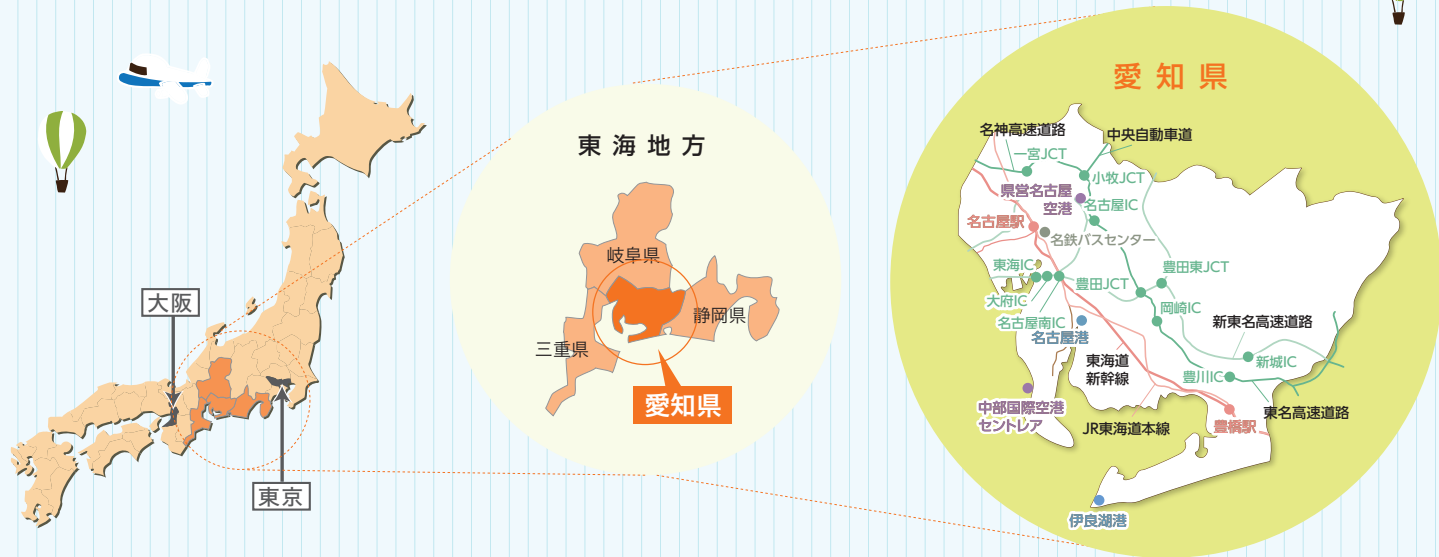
大阪

東京

東海地方

岐阜県

静岡県

三重県

愛知県

愛知県

名神高速道路

中央自動車道

一宮JCT

小牧JCT

県営名古屋空港

名古屋IC

名古屋駅

名鉄バスセンター

東海IC

大府IC

豊田JCT

豊田東JCT

岡崎IC

名古屋南IC

名古屋港

新東名高速道路

東海道新幹線

新城IC

豊川IC

中部国際空港セントレア

JR東海道本線

豊橋駅

東名高速道路

伊良湖港